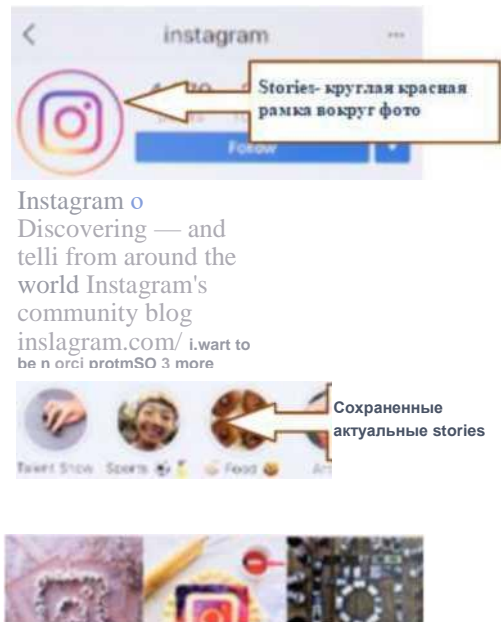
< instagram ···

Stories- круглая красная рамка вокруг фото

Follow

Instagram o
Discovering — and telli from around the world Instagram's community blog inslagram.com/ i.wart to be n orci protmSO 3 more

Сохраненные актуальные stories

Talent Show Sports Food Ar